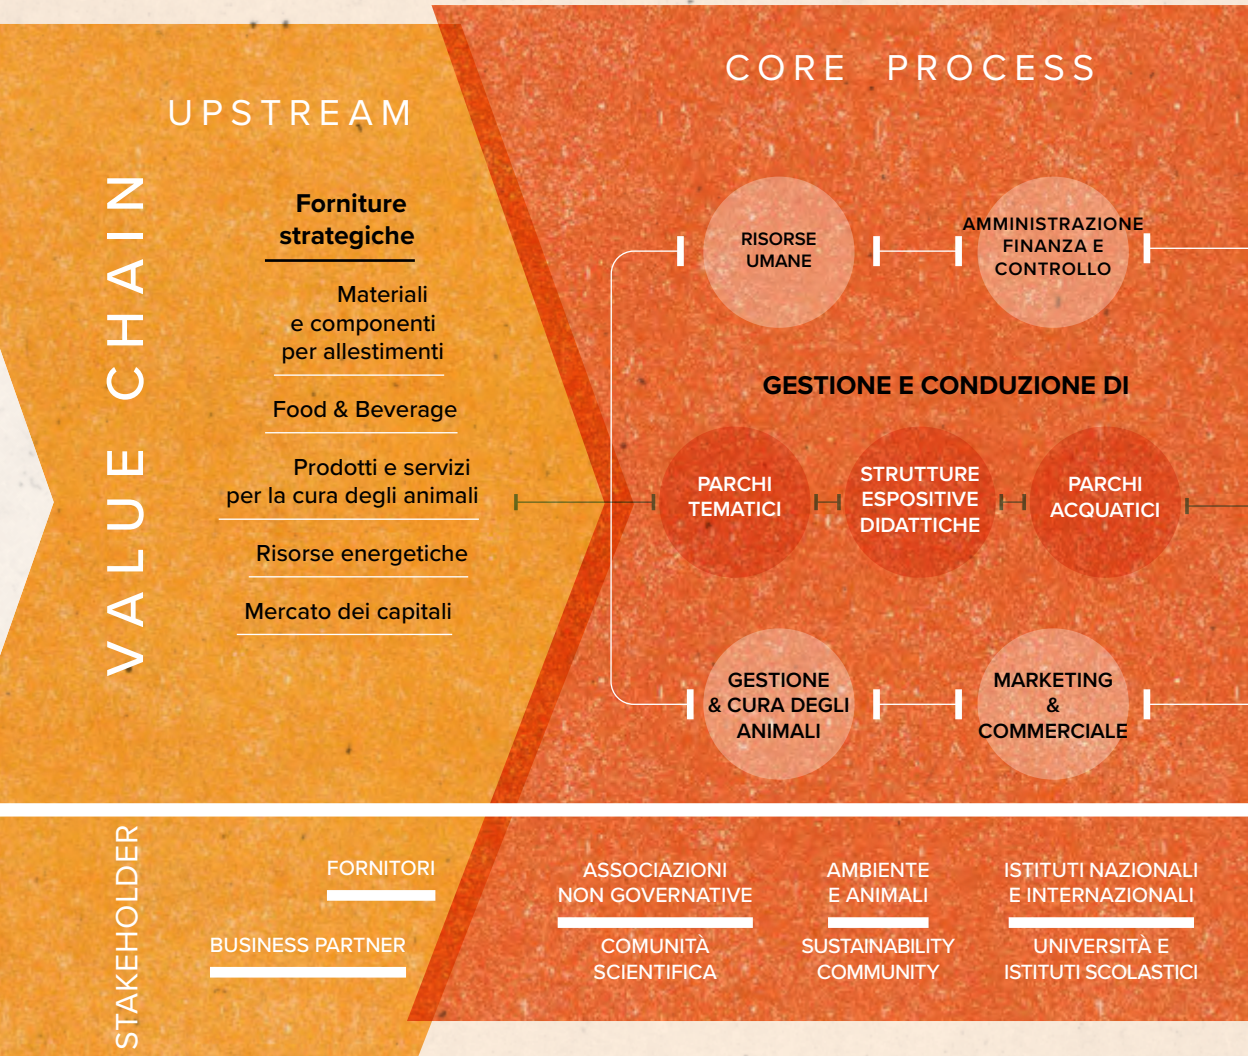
VALUE CHAIN

UPSTREAM

Forniture strategiche

Materiali e componenti per allestimenti

Food & Beverage

Prodotti e servizi per la cura degli animali

Risorse energetiche

Mercato dei capitali

CORE PROCESS

RISORSE UMANE

AMMINISTRAZIONE FINANZA E CONTROLLO

GESTIONE E CONDUZIONE DI

PARCHI TEMATICI

STRUTTURE ESPOSITIVE DIDATTICHE

PARCHI ACQUATICI

GESTIONE & CURA DEGLI ANIMALI

MARKETING & COMMERCIALE

STAKEHOLDER

FORNITORI

BUSINESS PARTNER

ASSOCIAZIONI NON GOVERNATIVE

COMUNITÀ SCIENTIFICA

AMBIENTE E ANIMALI

SUSTAINABILITY COMMUNITY

ISTITUTI NAZIONALI E INTERNAZIONALI

UNIVERSITÀ E ISTITUTI SCOLASTICI